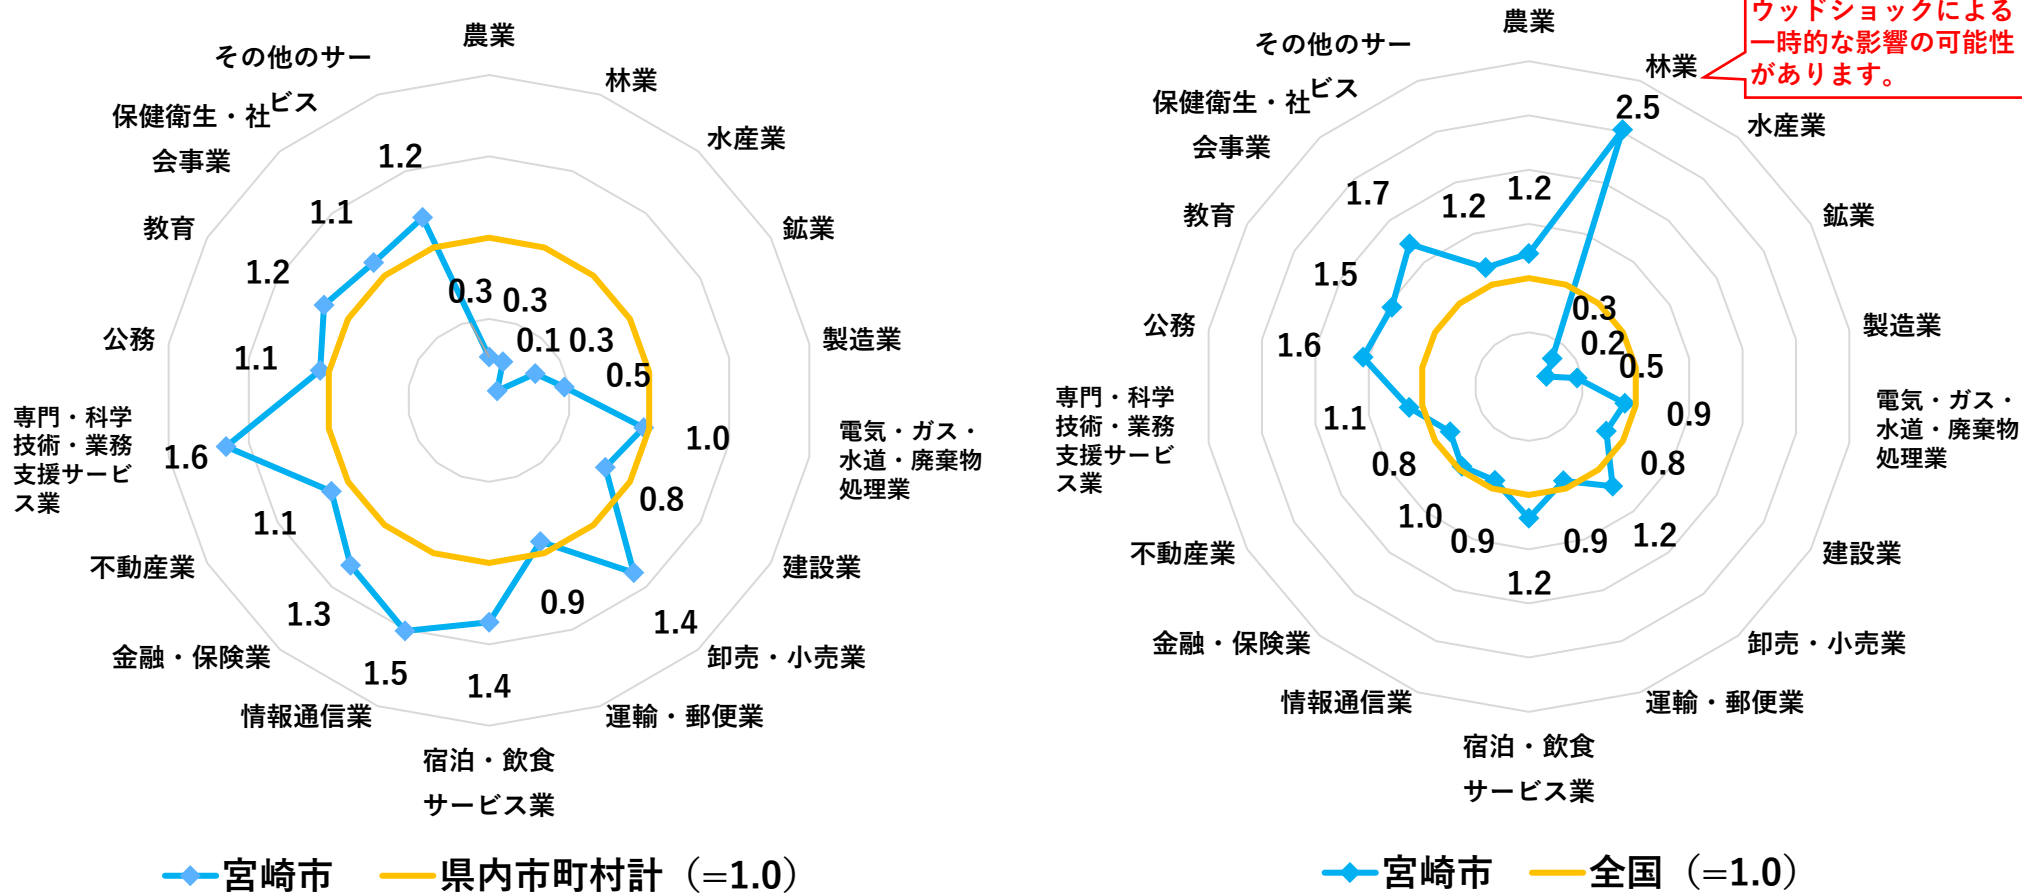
農業
林業
水産業
鉱業
製造業
電気・ガス・水道・廃棄物処理業
建設業
卸売・小売業
運輸・郵便業
宿泊・飲食サービス業
情報通信業
金融・保険業
不動産業
専門・科学技術・業務支援サービス業
公務
教育
保健衛生・社会事業
その他のサービス

1.2
1.1
1.2
1.1
1.6
1.1
1.3
1.5
1.4
0.9
1.4
0.8
1.0
0.5
0.3
0.1
0.3
0.3

宮崎市
県内市町村計（=1.0）

農業
林業
水産業
鉱業
製造業
電気・ガス・水道・廃棄物処理業
建設業
卸売・小売業
運輸・郵便業
宿泊・飲食サービス業
情報通信業
金融・保険業
不動産業
専門・科学技術・業務支援サービス業
公務
教育
保健衛生・社会事業
その他のサービス

ウッドショックによる一時的な影響の可能性があります。

2.5
1.2
1.2
1.7
1.5
1.6
1.1
0.8
1.0
0.9
1.2
0.9
1.2
0.8
0.9
0.5
0.2
0.3

宮崎市
全国（=1.0）